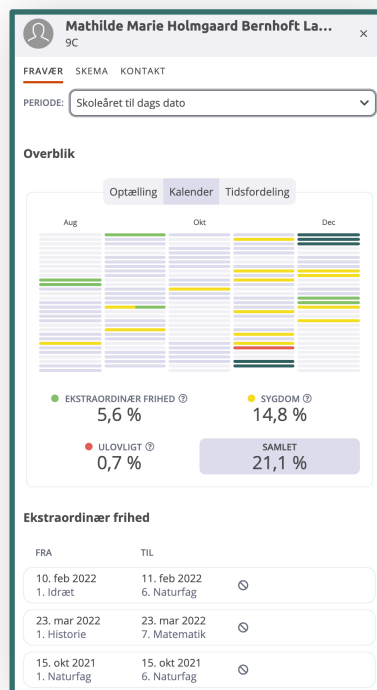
Mathilde Marie Holmgaard Bernhoft La...
9C

×

FRAVÆR SKEMA KONTAKT

PERIODE: Skoleåret til dags dato

Overblik

Optælling Kalender Tidsfordeling

Aug Okt Dec

EKSTRAORDINÆR FRIHED ?
5,6 %

SYGDOM ?
14,8 %

ULOVLIGT ?
0,7 %

SAMLET
21,1 %

Ekstraordinær frihed

| FRA | TIL |
|---|---|
| 10. feb 2022<br>1. Idræt | 11. feb 2022<br>6. Naturfag |
| 23. mar 2022<br>1. Historie | 23. mar 2022<br>7. Matematik |
| 15. okt 2021<br>1. Naturfag | 15. okt 2021<br>6. Naturfag |